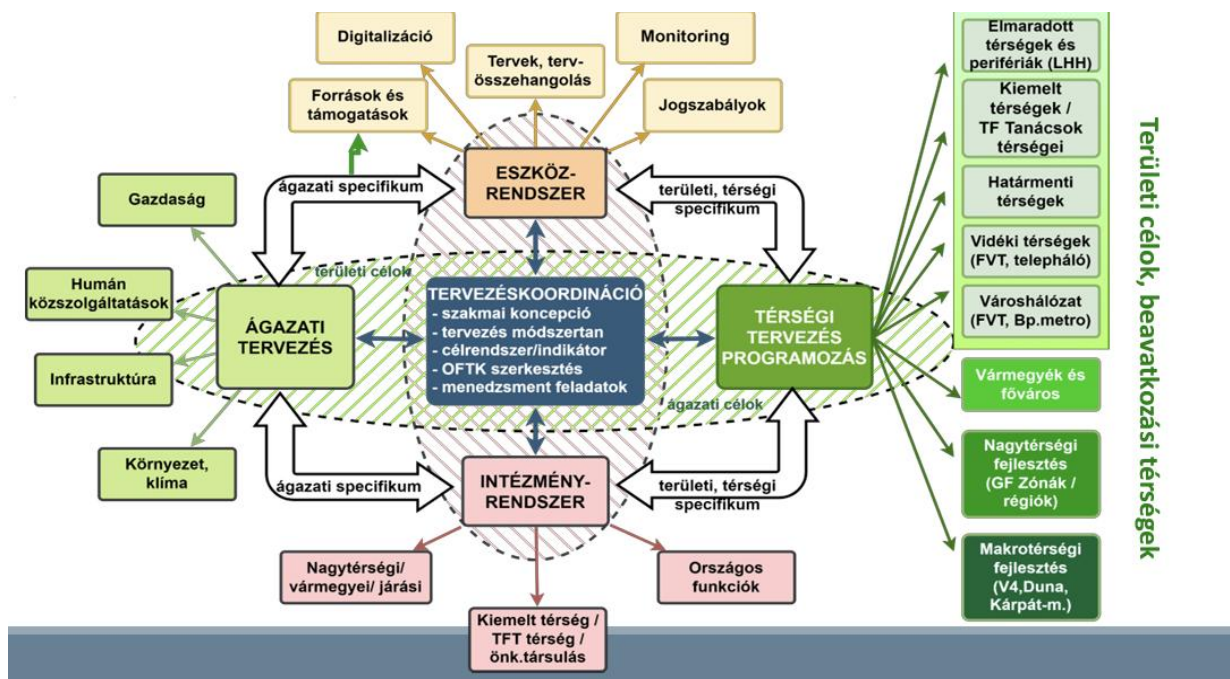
Digitalizáció

Tervek, terv-összehangolás

Monitoring

Források és támogatások

Jogszabályok

ESZKÖZ-RENDSZER

ágazati specifikum

területi, térségi specifikum

Gazdaság

Humán közszolgáltatások

Infrastruktúra

Környezet, klíma

területi célok

ÁGAZATI TERVEZÉS

TERVEZÉSKOORDINÁCIÓ
- szakmai koncepció
- tervezés módszertan
- célrendszer/indikátor
- OFTK szerkesztés
- menedzsment feladatok

TÉRSÉGI TERVEZÉS PROGRAMOZÁS

ágazati célok

ágazati specifikum

INTÉZMÉNY-RENDSZER

területi, térségi specifikum

Nagytérségi/ vármegyei/ járási

Kiemelt térség / TFT térség / önk.társulás

Országos funkciók

Elmaradott térségek és perifériák (LHH)

Kiemelt térségek / TF Tanácsok térségei

Határmenti térségek

Vidéki térségek (FVT, településháló)

Városhálózat (FVT, Bp.metro)

Vármegyék és főváros

Nagytérségi fejlesztés (GF Zónák / régiók)

Makrotérségi fejlesztés (V4,Duna, Kárpát-m.)

Területi célok, beavatkozási térségek